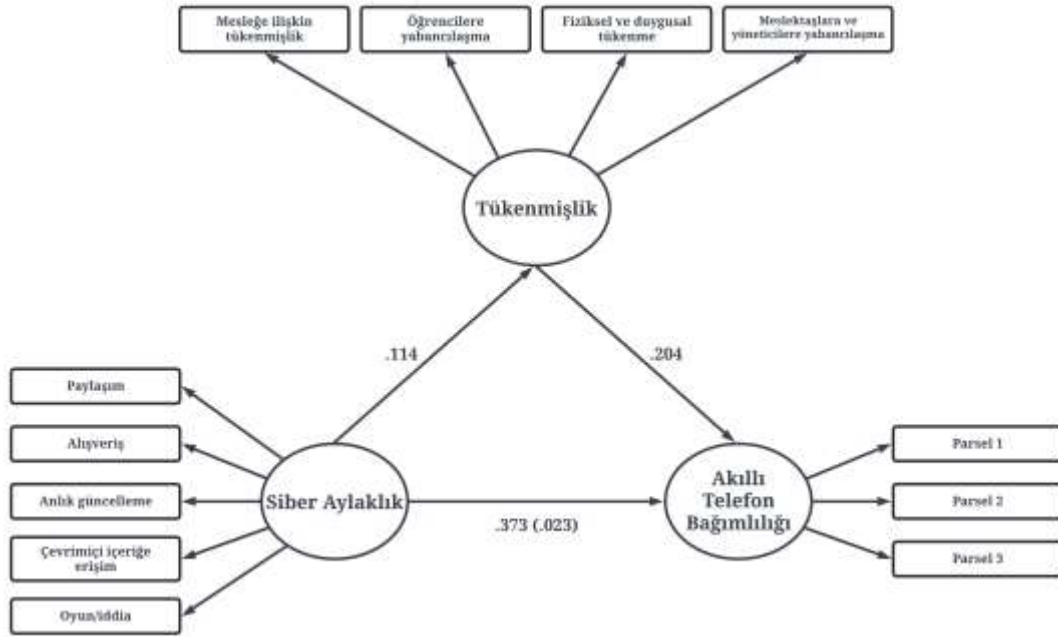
Mesleğe ilişkin tükenmişlik

Öğrencilere yabancılaşma

Fiziksel ve duygusal tükenme

Meslektaşlara ve yöneticilere yabancılaşma

Tükenmişlik

.114

.204

Paylaşım

Alışveriş

Anlık güncelleme

Çevrimiçi içeriğe erişim

Oyun/iddia

Siber Aylaklık

.373 (.023)

Akıllı Telefon Bağımlılığı

Parsel 1

Parsel 2

Parsel 3